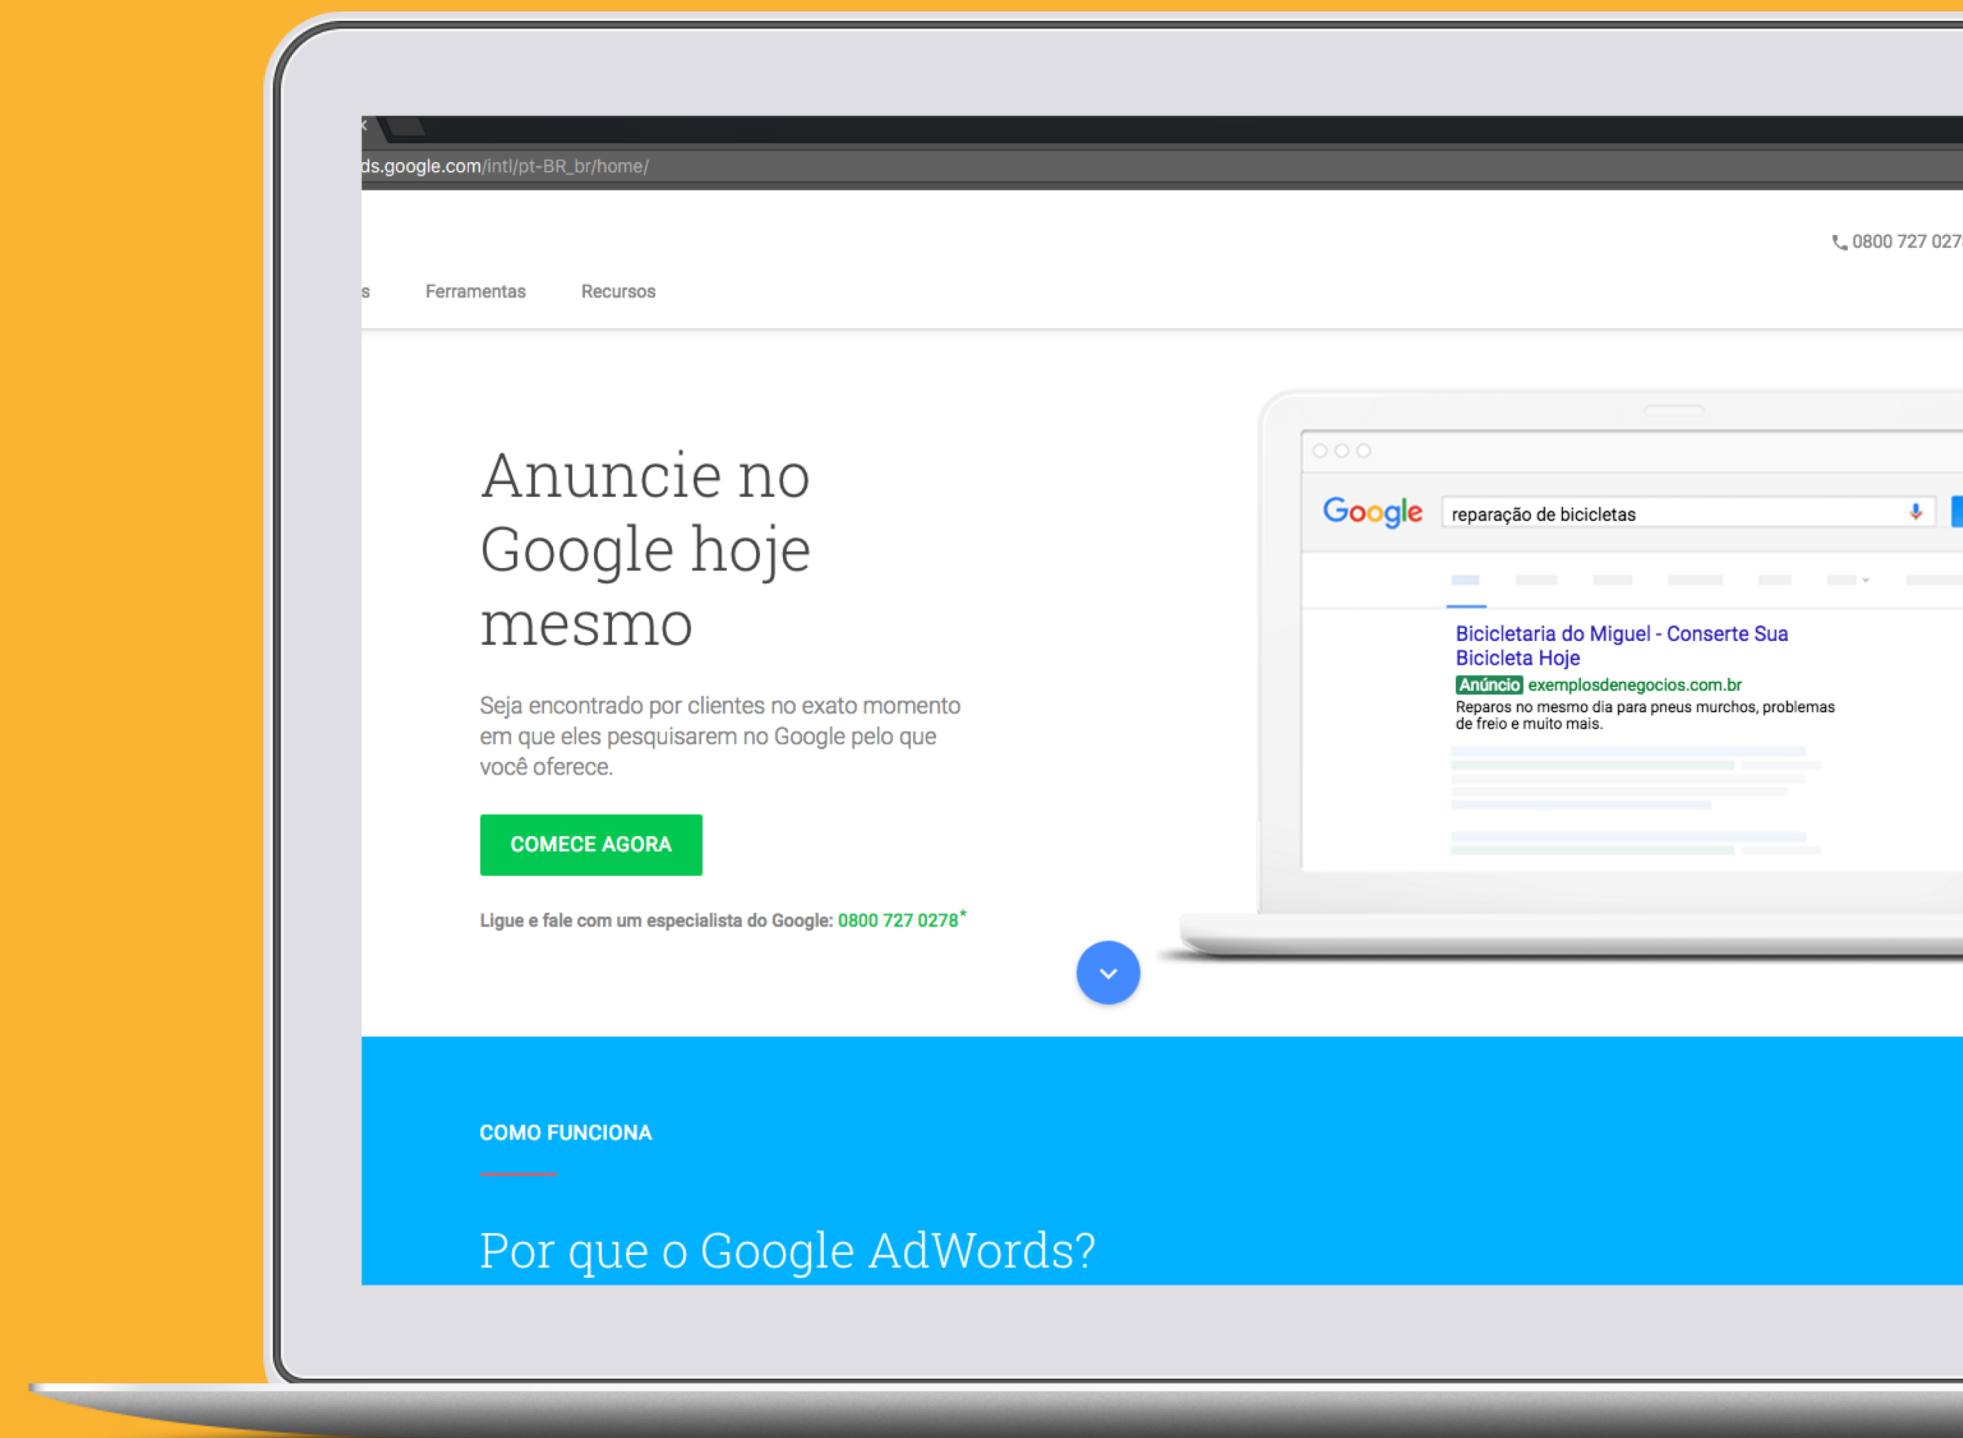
ds.google.com/intl/pt-BR_br/home/

0800 727 027

s Ferramentas Recursos

Anuncie no Google hoje mesmo

Seja encontrado por clientes no exato momento em que eles pesquisarem no Google pelo que você oferece.

COMECE AGORA

Ligue e fale com um especialista do Google: 0800 727 0278*

Google reparação de bicicletas

Bicicletaria do Miguel - Conserte Sua Bicicleta Hoje
Anúncio exemplosdenegocios.com.br
Reparos no mesmo dia para pneus murchos, problemas de freio e muito mais.

COMO FUNCIONA

Por que o Google AdWords?